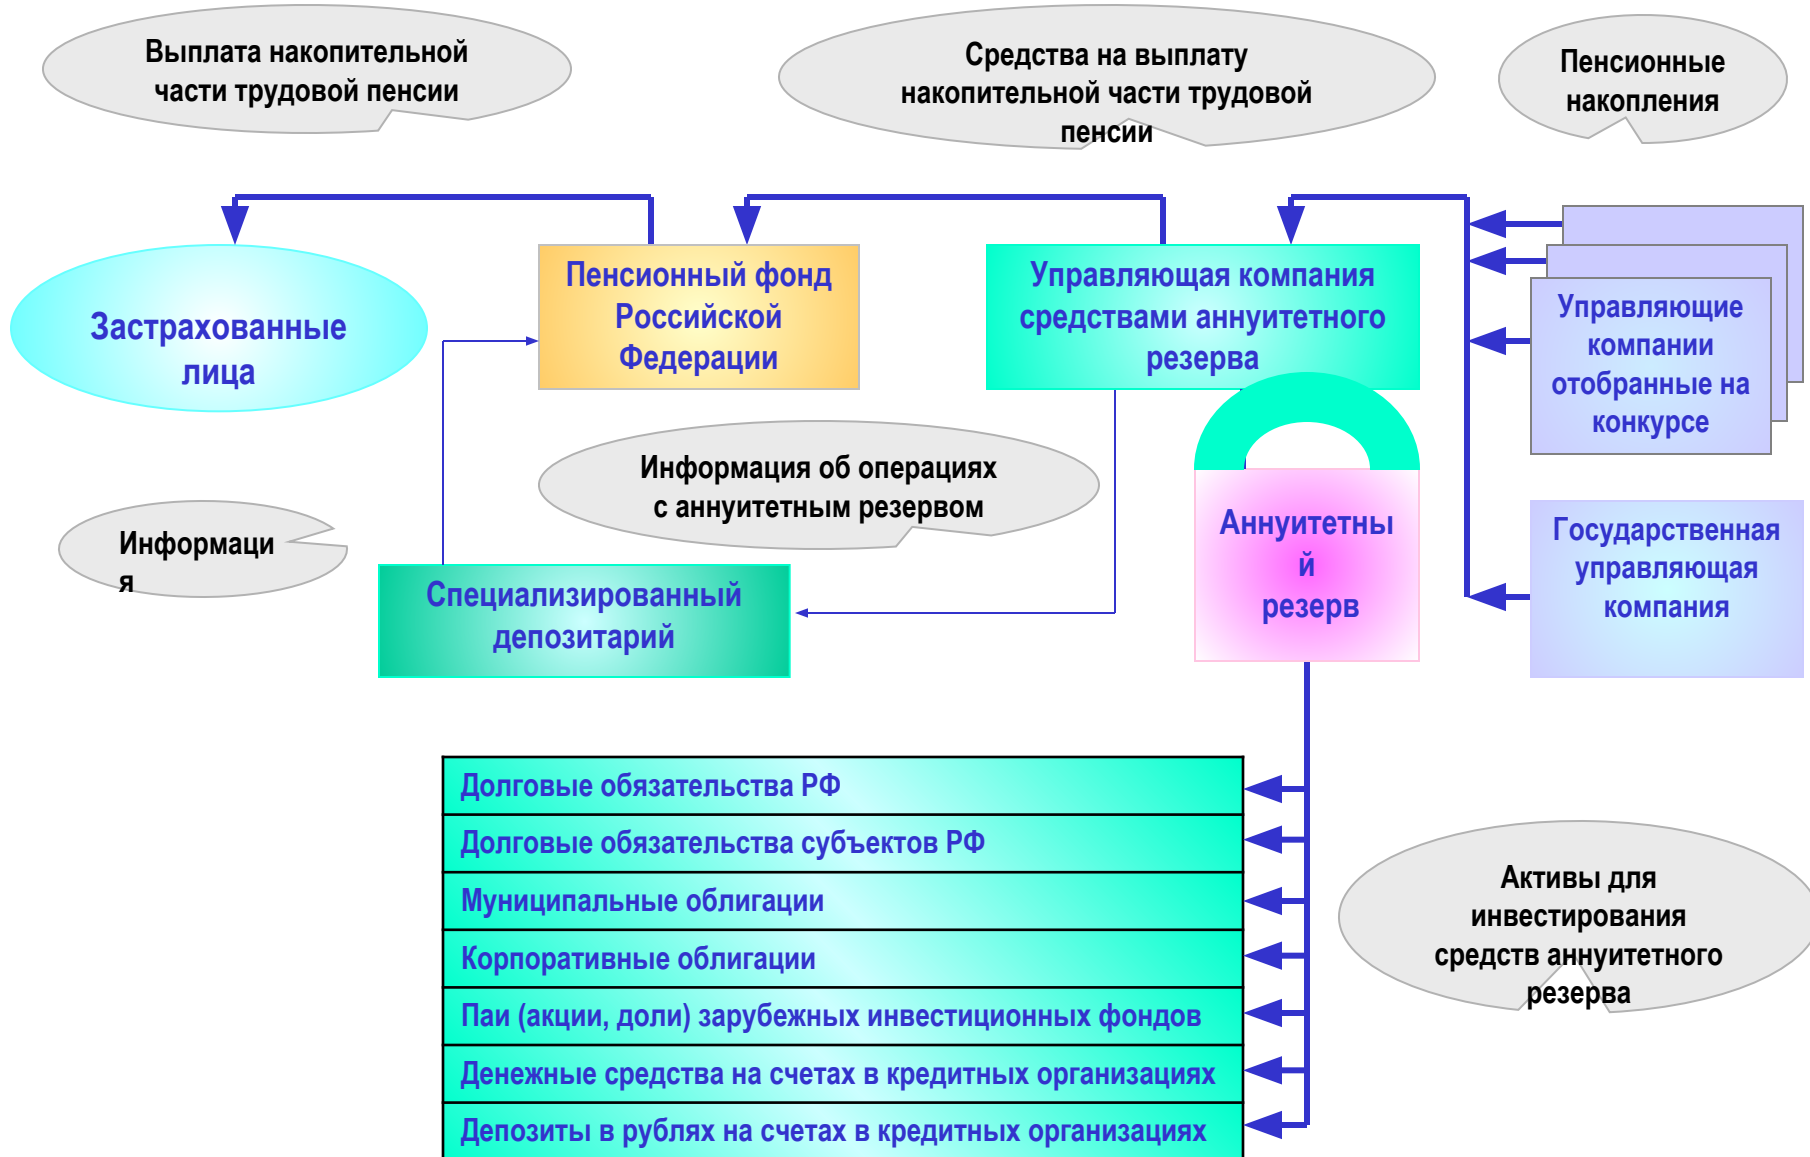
Выплата накопительной части трудовой пенсии

Средства на выплату накопительной части трудовой пенсии

Пенсионные накопления

Застрахованные лица

Пенсионный фонд Российской Федерации

Управляющая компания средствами аннуитетного резерва

Управляющие компании отобранные на конкурсе

Информация об операциях с аннуитетным резервом

Информаци я

Аннуитетны й резерв

Специализированный депозитарий

Государственная управляющая компания

Долговые обязательства РФ

Долговые обязательства субъектов РФ

Муниципальные облигации

Корпоративные облигации

Паи (акции, доли) зарубежных инвестиционных фондов

Денежные средства на счетах в кредитных организациях

Депозиты в рублях на счетах в кредитных организациях

Активы для инвестирования средств аннуитетного резерва